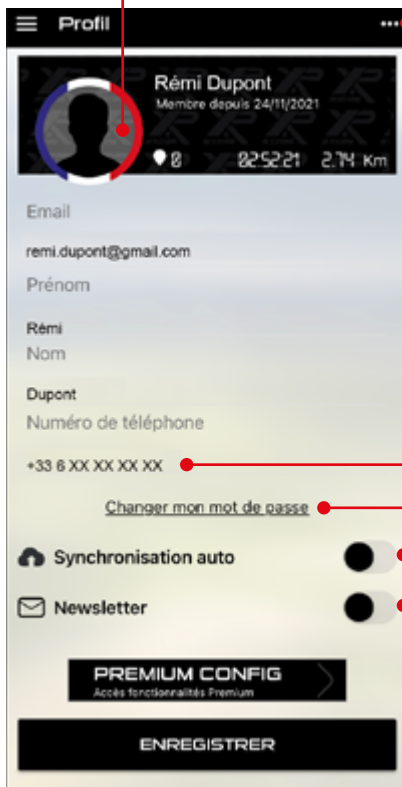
Profil

Rémi Dupont
Membre depuis 24/11/2021

0 02:52:21 2.74 Km

Email
remi.dupont@gmail.com
Prénom
Rémi
Nom
Dupont
Numéro de téléphone
+33 6 XX XX XX XX

Changer mon mot de passe

Synchronisation auto

Newsletter

PREMIUM CONFIG
Accès fonctionnalités Premium

ENREGISTRER